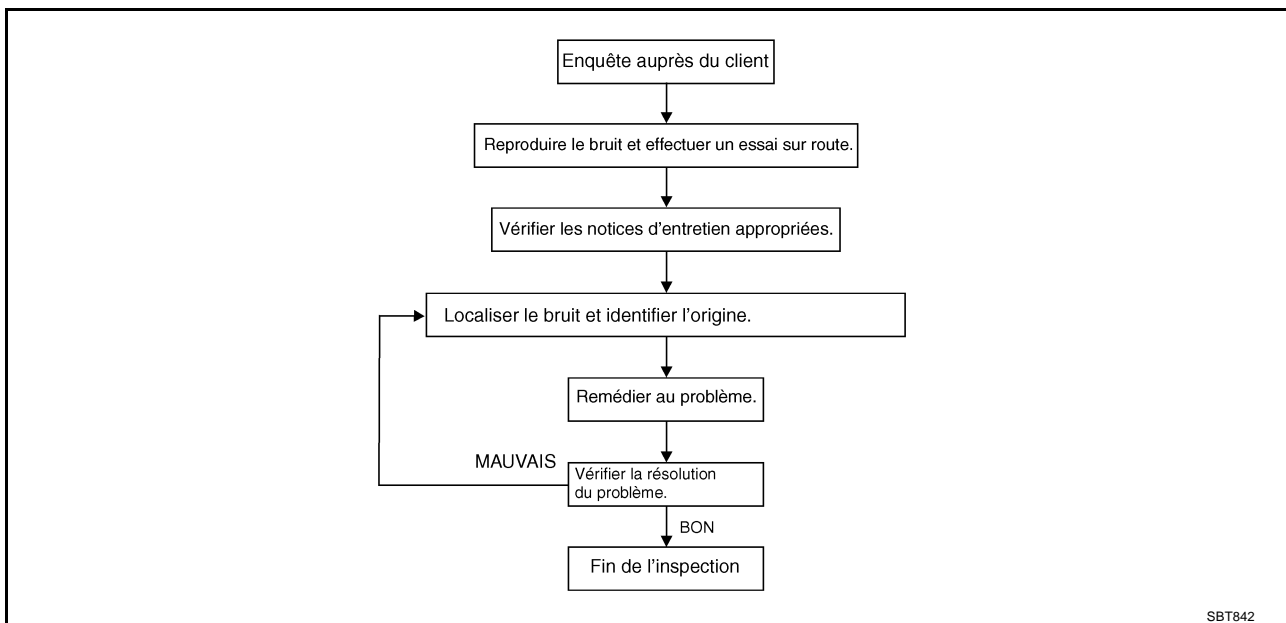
Enquête auprès du client

Reproduire le bruit et effectuer un essai sur route.

Vérifier les notices d'entretien appropriées.

Localiser le bruit et identifier l'origine.

Remédier au problème.

MAUVAIS

Vérifier la résolution du problème.

BON

Fin de l'inspection

SBT842